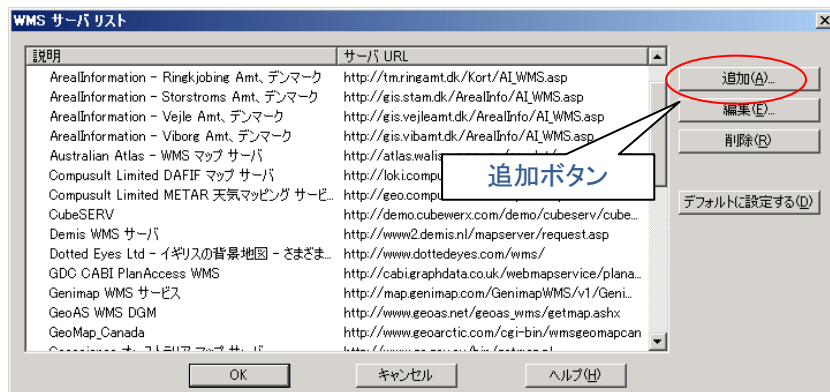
WMS サーバ リスト

| 説明 | サーバ URL |
|---|---|
| ArealInformation - Ringkjobing Amt、デンマーク | http://tm.ringamt.dk/Kort/AI_WMS.asp |
| ArealInformation - Storstroms Amt、デンマーク | http://gis.stam.dk/ArealInfo/AI_WMS.asp |
| ArealInformation - Vejle Amt、デンマーク | http://gis.vejleamt.dk/ArealInfo/AI_WMS.asp |
| ArealInformation - Viborg Amt、デンマーク | http://gis.vibamt.dk/ArealInfo/AI_WMS.asp |
| Australian Atlas - WMS マップ サーバ | http://atlas.walis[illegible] |
| Compusult Limited DAFIF マップ サーバ | http://loki.compu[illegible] |
| Compusult Limited METAR 天気マッピング サービ... | http://geo.compu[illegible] |
| CubeSERV | http://demo.cubewerx.com/demo/cubeserv/cube... |
| Demis WMS サーバ | http://www2.demis.nl/mapserver/request.asp |
| Dotted Eyes Ltd - イギリスの背景地図 - さまざま... | http://www.dottedeyes.com/wms/ |
| GDC CABI PlanAccess WMS | http://cabi.graphdata.co.uk/webmapservice/plana... |
| Genimap WMS サービス | http://map.genimap.com/GenimapWMS/v1/Geni... |
| GeoAS WMS DGM | http://www.geoas.net/geoas_wms/getmap.ashx |
| GeoMap_Canada | http://www.geoarctic.com/cgi-bin/wmsgeomapcan |
| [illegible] | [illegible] |

追加(A)...
編集(E)...
削除(R)
デフォルトに設定する(D)

追加ボタン

OK
キャンセル
ヘルプ(H)